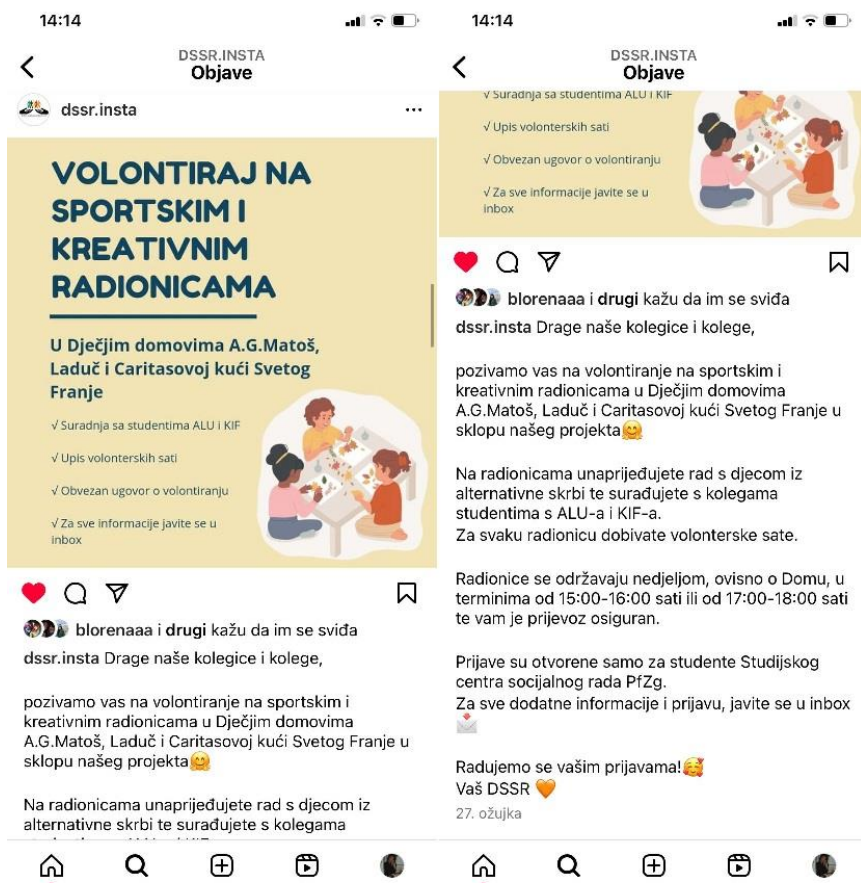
14:14

DSSR.INSTA
Objave

dssr.insta

VOLONTIRAJ NA SPORTSKIM I KREATIVNIM RADIONICAMA

U Dječjim domovima A.G.Matoš, Laduč i Caritasovoj kući Svetog Franje

√ Suradnja sa studentima ALU i KIF

√ Upis volonterskih sati

√ Obvezan ugovor o volontiranju

√ Za sve informacije javite se u inbox

blorenaaa i drugi kažu da im se sviđa

dssr.insta Drage naše kolegice i kolege,

pozivamo vas na volontiranje na sportskim i kreativnim radionicama u Dječjim domovima A.G.Matoš, Laduč i Caritasovoj kući Svetog Franje u sklopu našeg projekta🤗

Na radionicama unaprijeđujete rad s djecom iz alternativne skrbi te surađujete s kolegama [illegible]

14:14

DSSR.INSTA
Objave

√ Suradnja sa studentima ALU i KIF

√ Upis volonterskih sati

√ Obvezan ugovor o volontiranju

√ Za sve informacije javite se u inbox

blorenaaa i drugi kažu da im se sviđa

dssr.insta Drage naše kolegice i kolege,

pozivamo vas na volontiranje na sportskim i kreativnim radionicama u Dječjim domovima A.G.Matoš, Laduč i Caritasovoj kući Svetog Franje u sklopu našeg projekta🤗

Na radionicama unaprijeđujete rad s djecom iz alternativne skrbi te surađujete s kolegama studentima s ALU-a i KIF-a.
Za svaku radionicu dobivate volonterske sate.

Radionice se održavaju nedjeljom, ovisno o Domu, u terminima od 15:00-16:00 sati ili od 17:00-18:00 sati te vam je prijevoz osiguran.

Prijave su otvorene samo za studente Studijskog centra socijalnog rada PfZg.
Za sve dodatne informacije i prijavu, javite se u inbox 📩

Radujemo se vašim prijavama!🥰
Vaš DSSR 🧡
27. ožujka